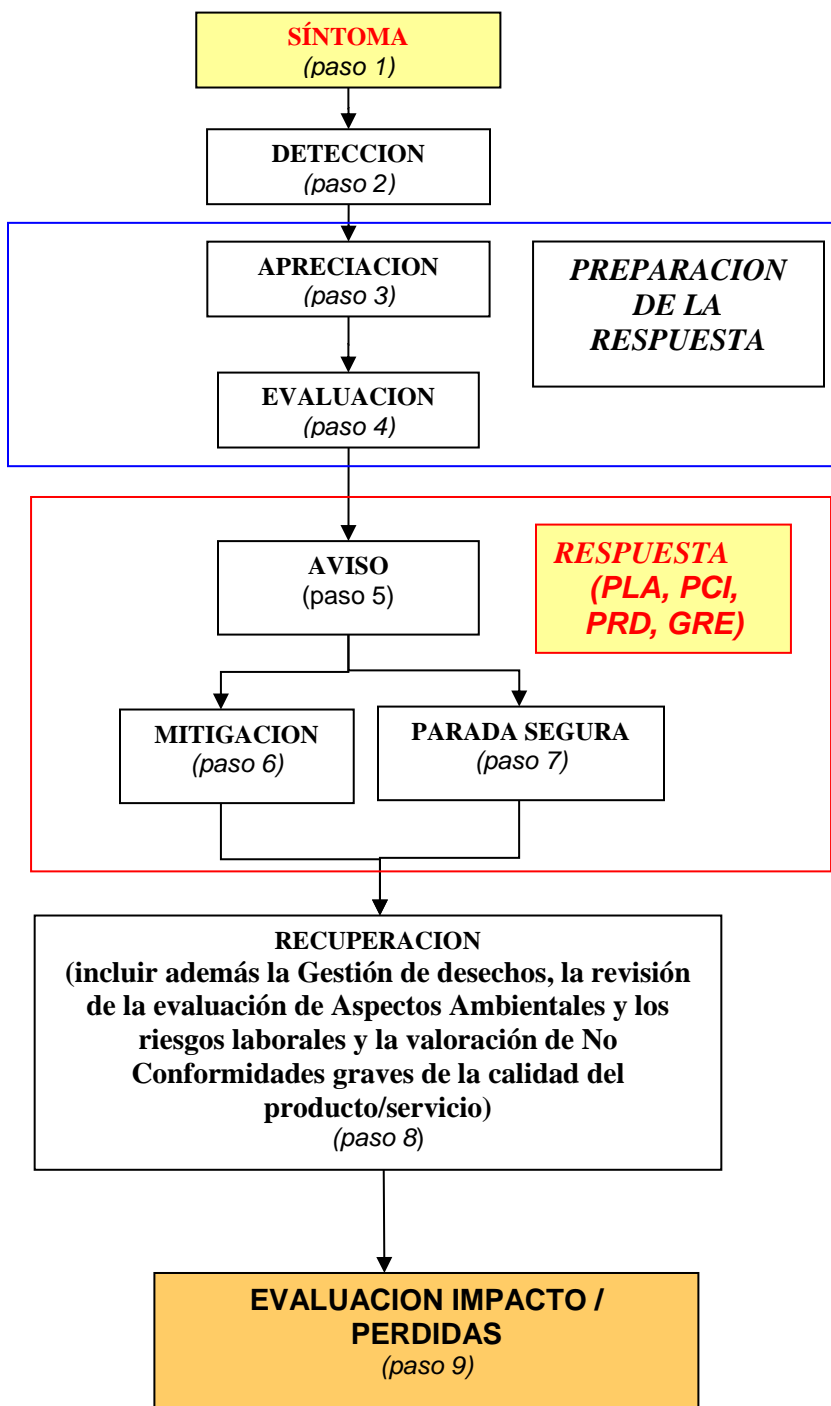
SÍNTOMA
(paso 1)

DETECCION
(paso 2)

APRECIACION
(paso 3)

PREPARACION DE LA RESPUESTA

EVALUACION
(paso 4)

AVISO
(paso 5)

RESPUESTA (PLA, PCI, PRD, GRE)

MITIGACION
(paso 6)

PARADA SEGURA
(paso 7)

RECUPERACION
(incluir además la Gestión de desechos, la revisión de la evaluación de Aspectos Ambientales y los riesgos laborales y la valoración de No Conformidades graves de la calidad del producto/servicio)
(paso 8)

EVALUACION IMPACTO / PERDIDAS
(paso 9)